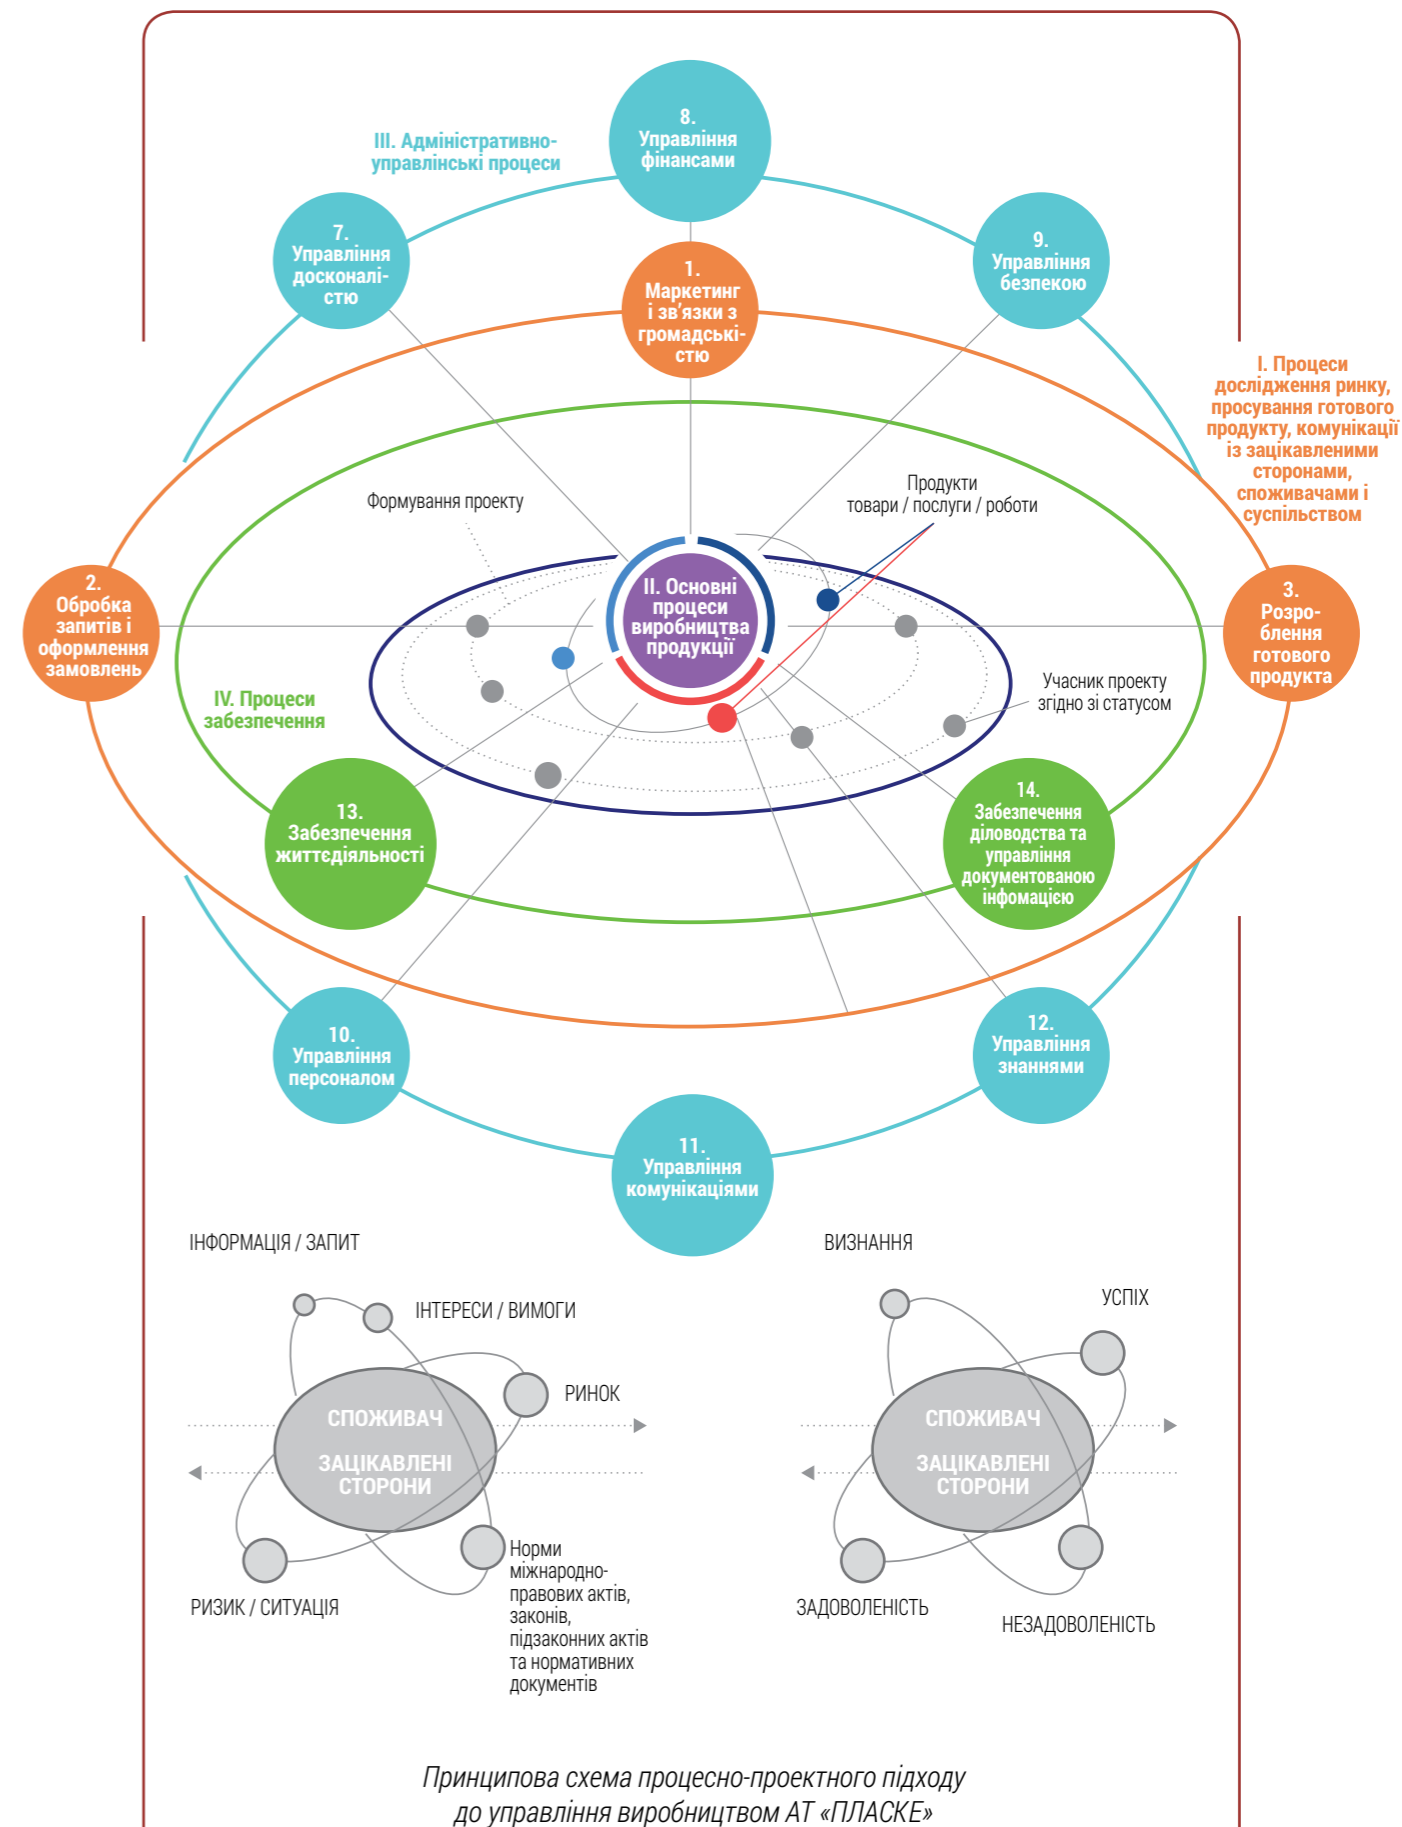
8.
Управління фінансами

III. Адміністративно-управлінські процеси

7.
Управління досконалістю

1.
Маркетинг і зв'язки з громадськістю

9.
Управління безпекою

I. Процеси дослідження ринку, просування готового продукту, комунікації із зацікавленими сторонами, споживачами і суспільством

Формування проекту

Продукти
товари / послуги / роботи

2.
Обробка запитів і оформлення замовлень

II. Основні процеси виробництва продукції

3.
Розроблення готового продукта

IV. Процеси забезпечення

Учасник проекту згідно зі статусом

13.
Забезпечення життєдіяльності

14.
Забезпечення діловодства та управління документованою інфомацією

10.
Управління персоналом

12.
Управління знаннями

11.
Управління комунікаціями

ІНФОРМАЦІЯ / ЗАПИТ

ІНТЕРЕСИ / ВИМОГИ

РИНОК

СПОЖИВАЧ

ЗАЦІКАВЛЕНІ СТОРОНИ

РИЗИК / СИТУАЦІЯ

Норми міжнародно-правових актів, законів, підзаконних актів та нормативних документів

ВИЗНАННЯ

УСПІХ

СПОЖИВАЧ

ЗАЦІКАВЛЕНІ СТОРОНИ

ЗАДОВОЛЕНІСТЬ

НЕЗАДОВОЛЕНІСТЬ

Принципова схема процесно-проектного підходу до управління виробництвом АТ «ПЛАСКЕ»